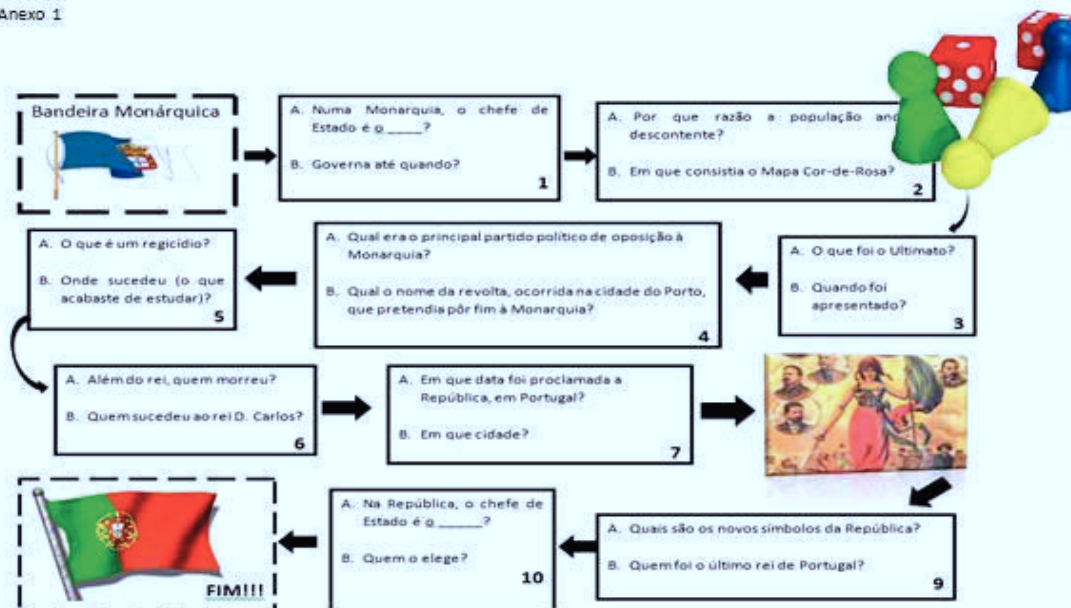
Anexo 1

Bandeira Monárquica

A. Numa Monarquia, o chefe de Estado é o _____?

B. Governa até quando?

1

A. Por que razão a população and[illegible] descontente?

B. Em que consistia o Mapa Cor-de-Rosa?

2

A. O que foi o Ultimato?

B. Quando foi apresentado?

3

A. Qual era o principal partido político de oposição à Monarquia?

B. Qual o nome da revolta, ocorrida na cidade do Porto, que pretendia pôr fim à Monarquia?

4

A. O que é um regicídio?

B. Onde sucedeu (o que acabaste de estudar)?

5

A. Além do rei, quem morreu?

B. Quem sucedeu ao rei D. Carlos?

6

A. Em que data foi proclamada a República, em Portugal?

B. Em que cidade?

7

A. Quais são os novos símbolos da República?

B. Quem foi o último rei de Portugal?

9

A. Na República, o chefe de Estado é o ______?

B. Quem o elege?

10

FIM!!!